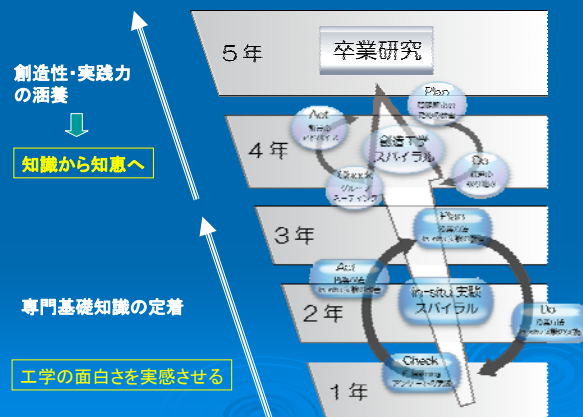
創造性･実践力の涵養

知識から知恵へ

専門基礎知識の定着

工学の面白さを実感させる

５年

卒業研究

４年

Plan
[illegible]

Act
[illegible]

創造工学スパイラル

Do
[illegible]

Check
グループミーティング

３年

Plan
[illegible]

Act
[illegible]

２年

in-situ 実験スパイラル

Do
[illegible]

Check
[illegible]

１年